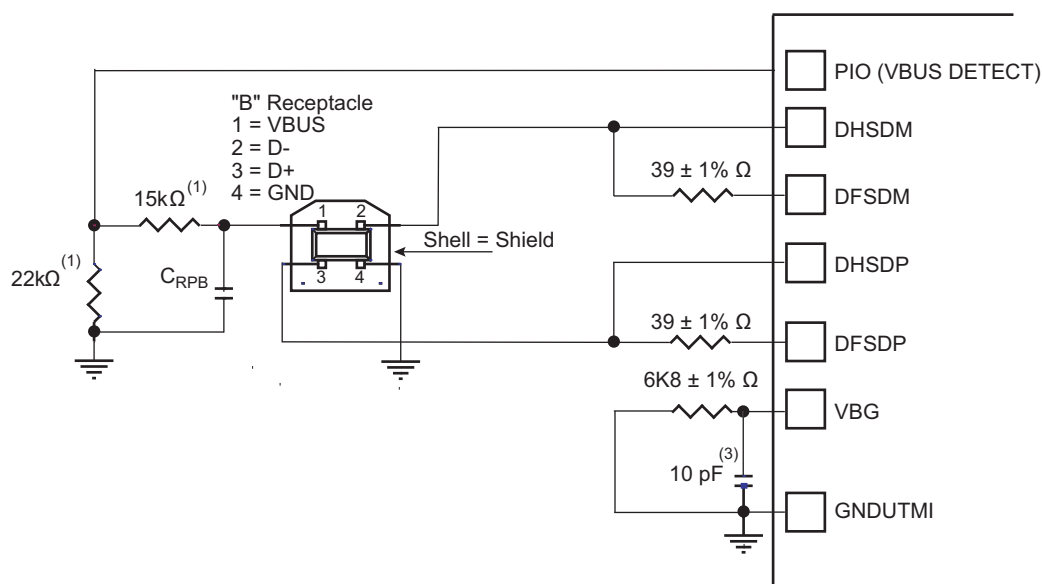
PIO (VBUS DETECT)

"B" Receptacle
1 = VBUS
2 = D-
3 = D+
4 = GND

DHSDM

$39 \pm 1\% \ \Omega$

DFSDM

$15k\Omega^{(1)}$

1 2

Shell = Shield

3 4

$22k\Omega^{(1)}$

$C_{RPB}$

DHSDP

$39 \pm 1\% \ \Omega$

DFSDP

$6K8 \pm 1\% \ \Omega$

VBG

$10 \ pF^{(3)}$

GNDUTMI